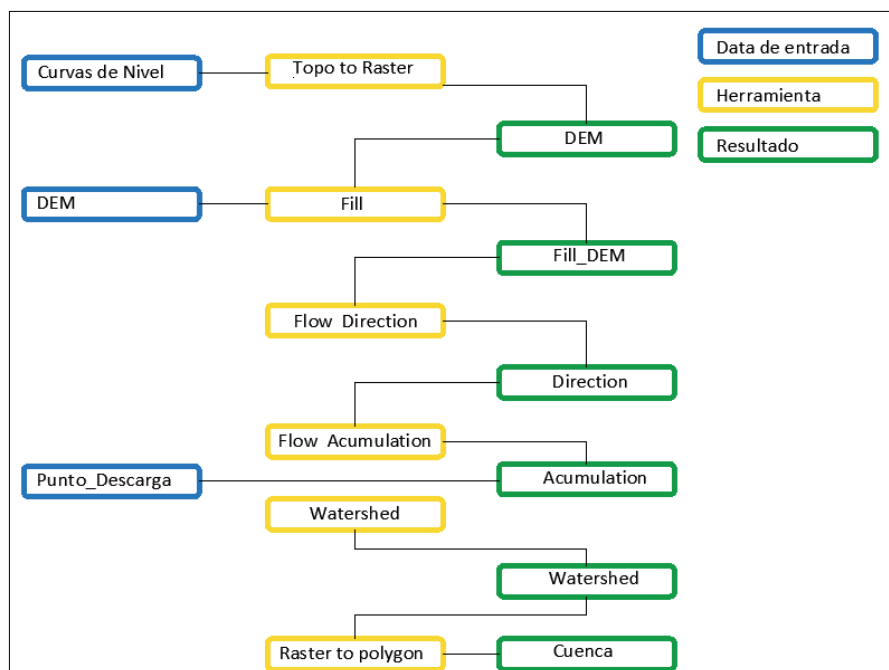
Data de entrada

Herramienta

Resultado

Curvas de Nivel

Topo to Raster

DEM

DEM

Fill

Fill_DEM

Flow Direction

Direction

Flow Acumulation

Punto_Descarga

Acumulation

Watershed

Watershed

Raster to polygon

Cuenca